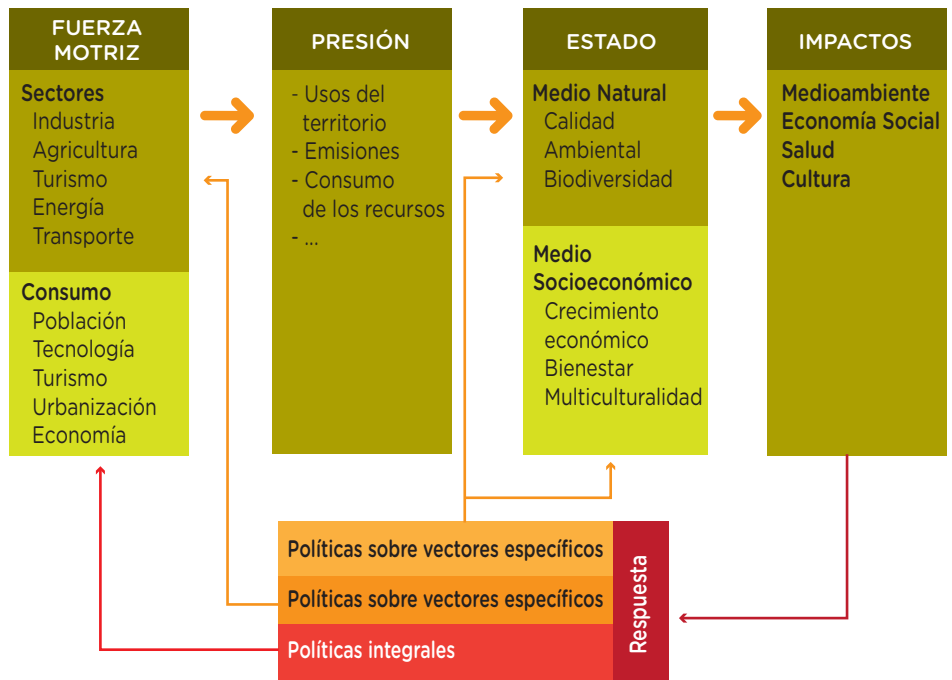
FUERZA MOTRIZ

Sectores
Industria
Agricultura
Turismo
Energía
Transporte

Consumo
Población
Tecnología
Turismo
Urbanización
Economía

PRESIÓN

- Usos del territorio
- Emisiones
- Consumo de los recursos
- ...

ESTADO

Medio Natural
Calidad
Ambiental
Biodiversidad

Medio Socioeconómico
Crecimiento económico
Bienestar
Multiculturalidad

IMPACTOS

Medioambiente
Economía Social
Salud
Cultura

Políticas sobre vectores específicos
Políticas sobre vectores específicos
Políticas integrales

Respuesta